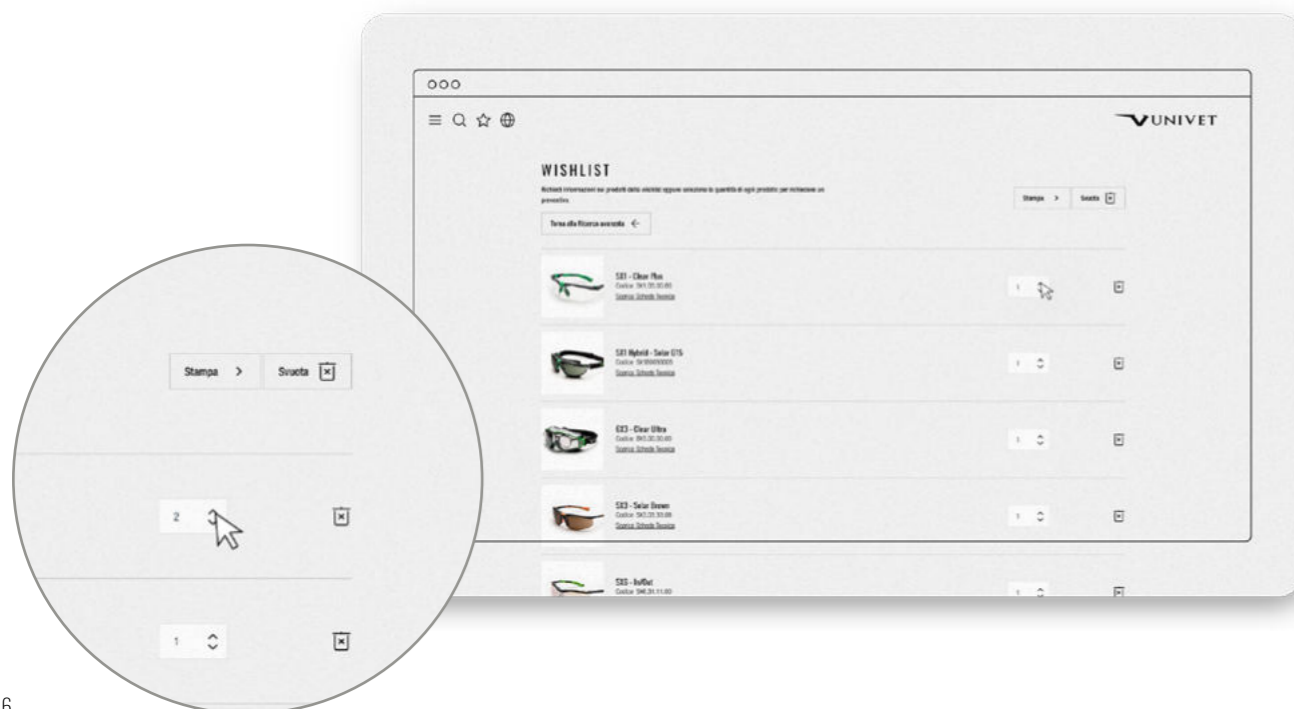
UNIVET

WISHLIST

Richiedi informazioni sui prodotti della wishlist: seguire seleziona la quantità di ogni prodotto per richiedere un preventivo.

Torna alla Ricerca avanzata

Stampa >

Svuota

5X1 - Clear Plus
Codice: 5X1.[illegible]
Scarica Scheda Tecnica

1

5X1 Hybrid - Solar G15
Codice: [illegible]
Scarica Scheda Tecnica

1

6X3 - Clear Ultra
Codice: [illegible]
Scarica Scheda Tecnica

1

5X3 - Solar Brown
Codice: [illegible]
Scarica Scheda Tecnica

1

5X5 - In/Out
Codice: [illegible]

1

Stampa >

Svuota

2

1

6